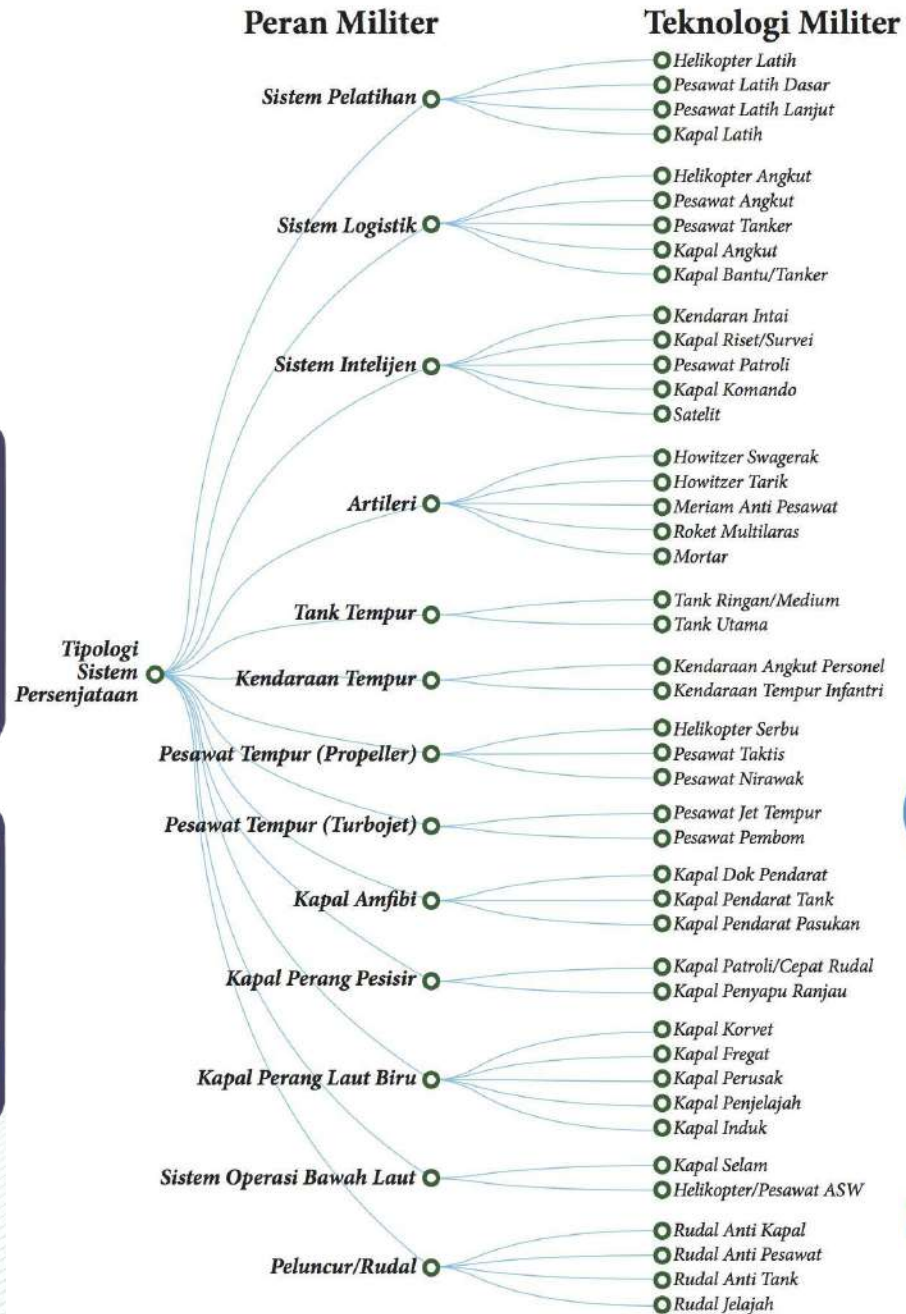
Peran Militer

Teknologi Militer

Tipologi Sistem Persenjataan

Sistem Pelatihan
Helikopter Latih
Pesawat Latih Dasar
Pesawat Latih Lanjut
Kapal Latih

Sistem Logistik
Helikopter Angkut
Pesawat Angkut
Pesawat Tanker
Kapal Angkut
Kapal Bantu/Tanker

Sistem Intelijen
Kendaran Intai
Kapal Riset/Survei
Pesawat Patroli
Kapal Komando
Satelit

Artileri
Howitzer Swagerak
Howitzer Tarik
Meriam Anti Pesawat
Roket Multilaras
Mortar

Tank Tempur
Tank Ringan/Medium
Tank Utama

Kendaraan Tempur
Kendaraan Angkut Personel
Kendaraan Tempur Infantri

Pesawat Tempur (Propeller)
Helikopter Serbu
Pesawat Taktis
Pesawat Nirawak

Pesawat Tempur (Turbojet)
Pesawat Jet Tempur
Pesawat Pembom

Kapal Amfibi
Kapal Dok Pendarat
Kapal Pendarat Tank
Kapal Pendarat Pasukan

Kapal Perang Pesisir
Kapal Patroli/Cepat Rudal
Kapal Penyapu Ranjau

Kapal Perang Laut Biru
Kapal Korvet
Kapal Fregat
Kapal Perusak
Kapal Penjelajah
Kapal Induk

Sistem Operasi Bawah Laut
Kapal Selam
Helikopter/Pesawat ASW

Peluncur/Rudal
Rudal Anti Kapal
Rudal Anti Pesawat
Rudal Anti Tank
Rudal Jelajah